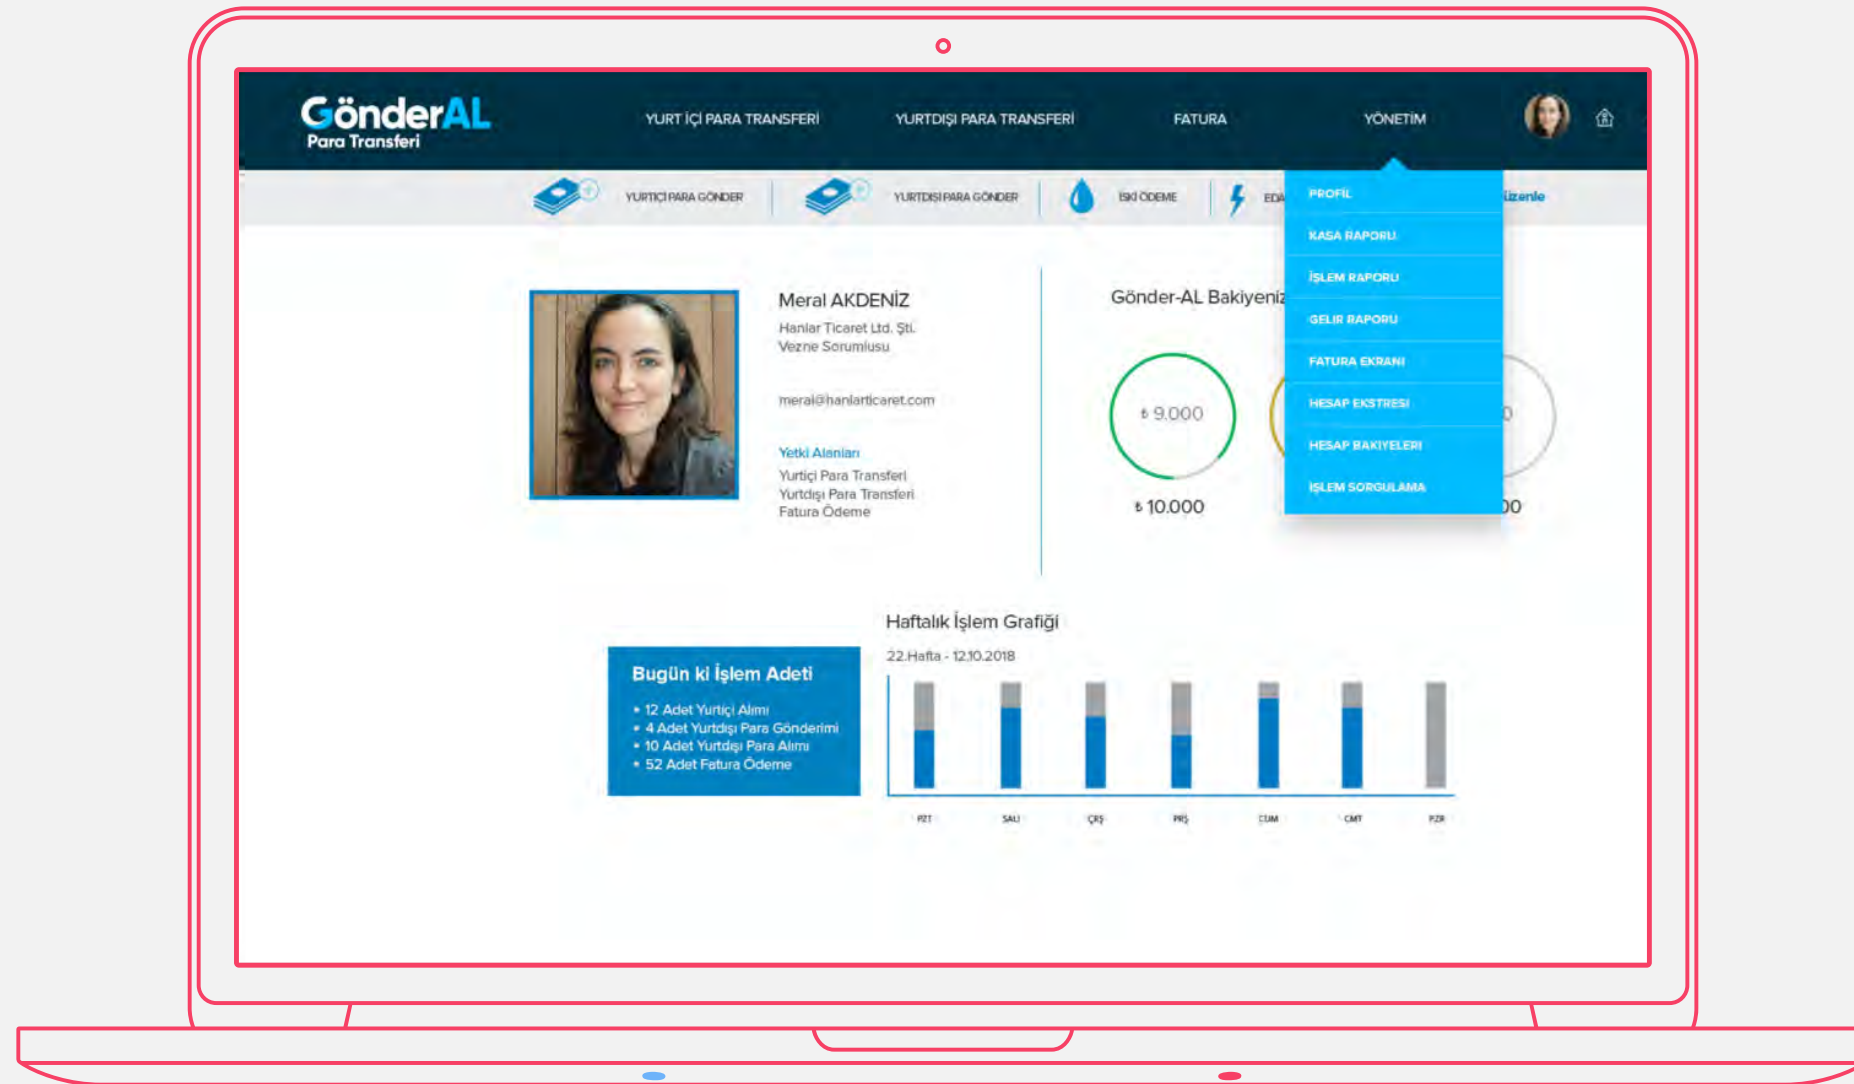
GönderAL
Para Transferi

YURT İÇİ PARA TRANSFERİ
YURTDIŞI PARA TRANSFERİ
FATURA
YÖNETİM

YURTİÇİ PARA GÖNDER
YURTDIŞI PARA GÖNDER
ISKI ÖDEME
EDA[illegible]
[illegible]üzenle

PROFİL
KASA RAPORU
İŞLEM RAPORU
GELİR RAPORU
FATURA EKRANI
HESAP EKSTRESİ
HESAP BAKIYELERİ
İŞLEM SORGULAMA

Meral AKDENİZ
Hanlar Ticaret Ltd. Şti.
Vezne Sorumlusu

meral@hanlarticaret.com

Yetki Alanları
Yurtiçi Para Transferi
Yurtdışı Para Transferi
Fatura Ödeme

Gönder-AL Bakiyeniz

₺ 9.000
₺ 10.000
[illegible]0
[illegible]00

Haftalık İşlem Grafiği
22.Hafta - 12.10.2018

Bugün ki İşlem Adeti
• 12 Adet Yurtiçi Alımı
• 4 Adet Yurtdışı Para Gönderimi
• 10 Adet Yurtdışı Para Alımı
• 52 Adet Fatura Ödeme

PZT
SALI
ÇRŞ
PRŞ
CUM
CMT
PZR